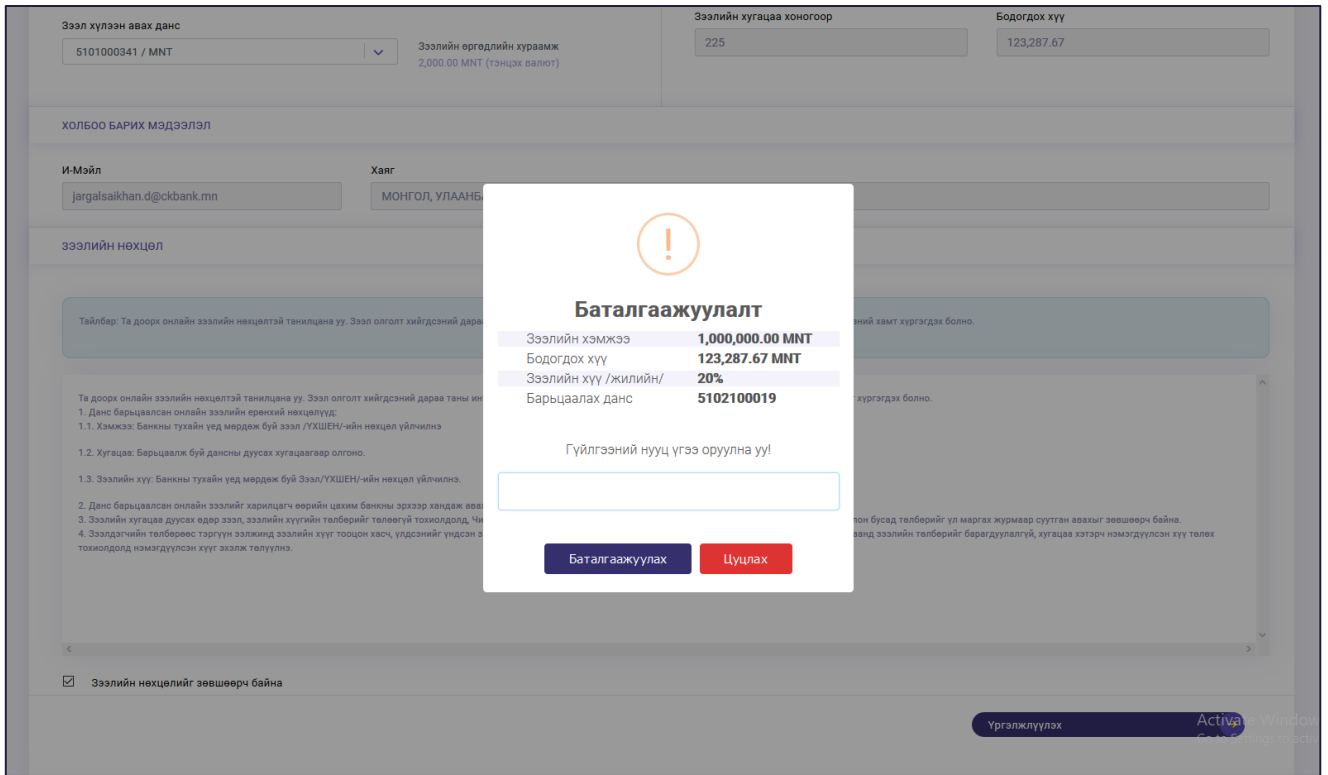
Зээл хүлээн авах данс

5101000341 / MNT

Зээлийн өргөдлийн хураамж
2,000.00 MNT (тэнцэх валют)

Зээлийн хугацаа хоногоор
225

Бодогдох хүү
123,287.67

ХОЛБОО БАРИХ МЭДЭЭЛЭЛ

И-Мэйл
jargalsaikhan.d@ckbank.mn

Хаяг
МОНГОЛ, УЛААНБ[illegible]

ЗЭЭЛИЙН НӨХЦӨЛ

Тайлбар: Та доорх онлайн зээлийн нөхцөлтэй танилцана уу. Зээл олголт хийгдсэний дараа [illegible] ний хамт хүргэгдэх болно.

Та доорх онлайн зээлийн нөхцөлтэй танилцана уу. Зээл олголт хийгдсэний дараа таны ин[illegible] хүргэгдэх болно.
1. Данс барьцаалсан онлайн зээлийн ерөнхий нөхцөлүүд:
1.1. Хэмжээ: Банкны тухайн үед мөрдөж буй зээл /ҮХШЕН/-ийн нөхцөл үйлчилнэ

1.2. Хугацаа: Барьцаалж буй дансны дуусах хугацаагаар олгоно.

1.3. Зээлийн хүү: Банкны тухайн үед мөрдөж буй Зээл/ҮХШЕН/-ийн нөхцөл үйлчилнэ.

2. Данс барьцаалсан онлайн зээлийг харилцагч өөрийн цахим банкны эрхээр хандаж ава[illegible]
3. Зээлийн хугацаа дуусах өдөр зээл, зээлийн хүүгийн төлбөрийг төлөөгүй тохиолдолд, Ч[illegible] лон бусад төлбөрийг үл маргах журмаар суутган авахыг зөвшөөрч байна.
4. Зээлдэгчийн төлбөрөөс тэргүүн ээлжинд зээлийн хүүг тооцон хасч, үлдсэнийг үндсэн з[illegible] аанд зээлийн төлбөрийг барагдуулалгүй, хугацаа хэтэрч нэмэгдүүлсэн хүү төлөх тохиолдолд нэмэгдүүлсэн хүүг эхэлж төлүүлнэ.

Зээлийн нөхцөлийг зөвшөөрч байна

Үргэлжлүүлэх

Activate Windows

!

Баталгаажуулалт

| Зээлийн хэмжээ | 1,000,000.00 MNT |
|---|---|
| Бодогдох хүү | 123,287.67 MNT |
| Зээлийн хүү /жилийн/ | 20% |
| Барьцаалах данс | 5102100019 |

Гүйлгээний нууц үгээ оруулна уу!

Баталгаажуулах
Цуцлах